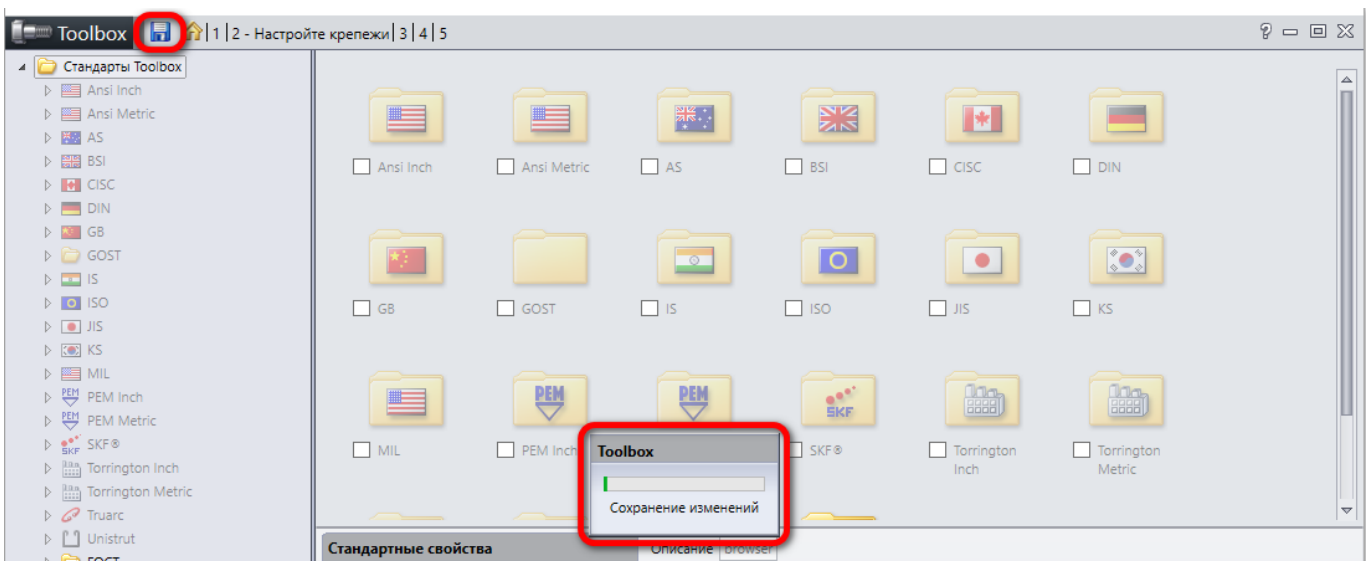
Toolbox | 1 | 2 - Настройте крепежи | 3 | 4 | 5

Стандарты Toolbox
Ansi Inch
Ansi Metric
AS
BSI
CISC
DIN
GB
GOST
IS
ISO
JIS
KS
MIL
PEM Inch
PEM Metric
SKF®
Torrington Inch
Torrington Metric
Truarc
Unistrut
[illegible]

Ansi Inch
Ansi Metric
AS
BSI
CISC
DIN
GB
GOST
IS
ISO
JIS
KS
MIL
PEM Inch
SKF®
Torrington Inch
Torrington Metric

Toolbox
Сохранение изменений

Стандартные свойства
Описание browser